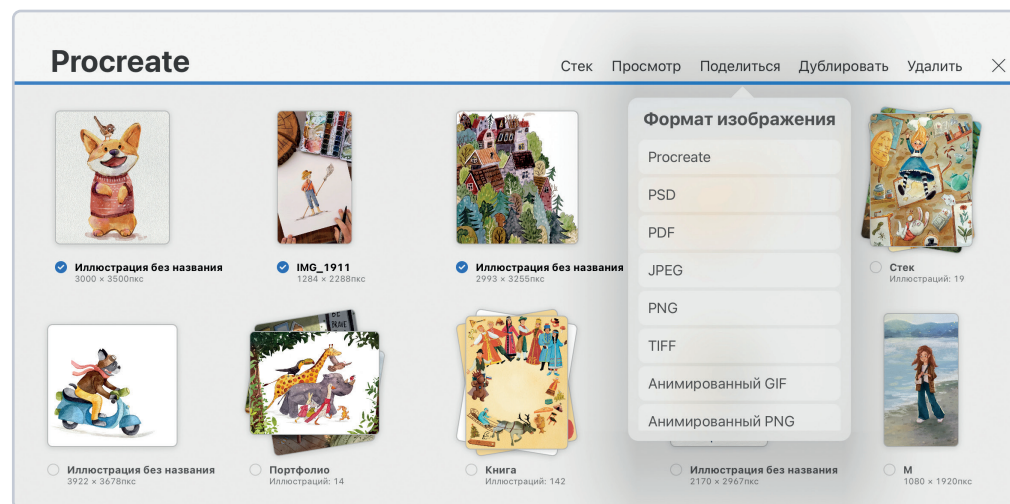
Procreate

Стек Просмотр Поделиться Дублировать Удалить

Формат изображения

Procreate

PSD

PDF

JPEG

PNG

TIFF

Анимированный GIF

Анимированный PNG

Иллюстрация без названия
3000 × 3500пкс

IMG_1911
1284 × 2288пкс

Иллюстрация без названия
2993 × 3255пкс

Стек
Иллюстраций: 19

Иллюстрация без названия
3922 × 3678пкс

Портфолио
Иллюстраций: 14

Книга
Иллюстраций: 142

Иллюстрация без названия
2170 × 2967пкс

М
1080 × 1920пкс